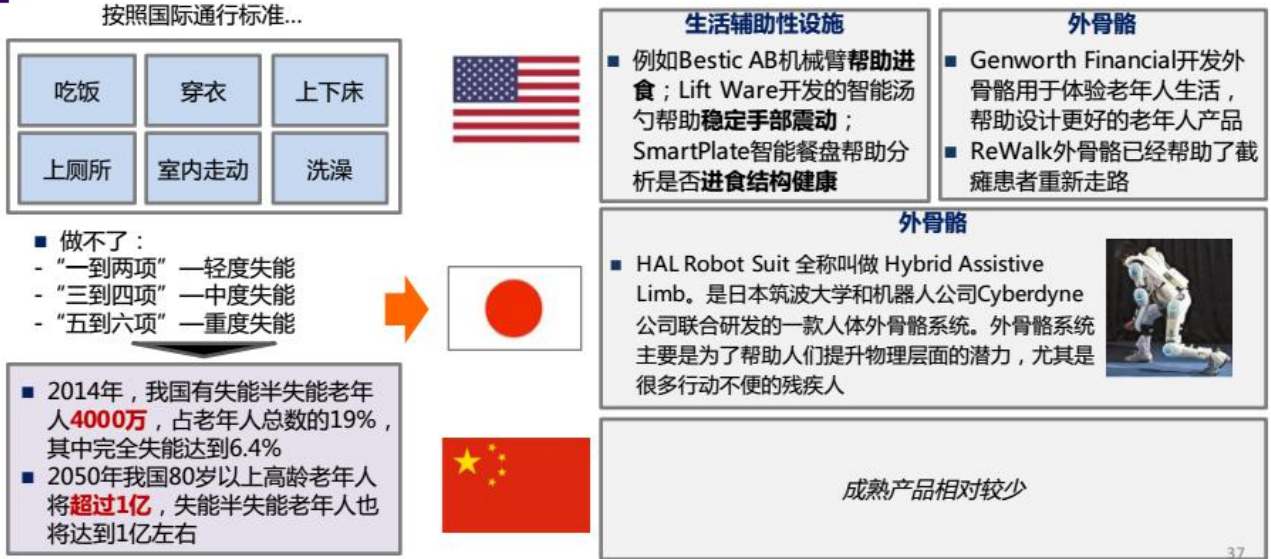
按照国际通行标准...

| 吃饭 | 穿衣 | 上下床 |
|---|---|---|
| 上厕所 | 室内走动 | 洗澡 |

■ 做不了：
- “一到两项”—轻度失能
- “三到四项”—中度失能
- “五到六项”—重度失能

■ 2014年，我国有失能半失能老年人4000万，占老年人总数的19%，其中完全失能达到6.4%
■ 2050年我国80岁以上高龄老年人将超过1亿，失能半失能老年人也将达到1亿左右

生活辅助性设施
■ 例如Bestic AB机械臂帮助进食；Lift Ware开发的智能汤勺帮助稳定手部震动；SmartPlate智能餐盘帮助分析是否进食结构健康

外骨骼
■ Genworth Financial开发外骨骼用于体验老年人生活，帮助设计更好的老年人产品
■ ReWalk外骨骼已经帮助了截瘫患者重新走路

外骨骼
■ HAL Robot Suit 全称叫做 Hybrid Assistive Limb。是日本筑波大学和机器人公司Cyberdyne公司联合研发的一款人体外骨骼系统。外骨骼系统主要是为了帮助人们提升物理层面的潜力，尤其是很多行动不便的残疾人

成熟产品相对较少

37